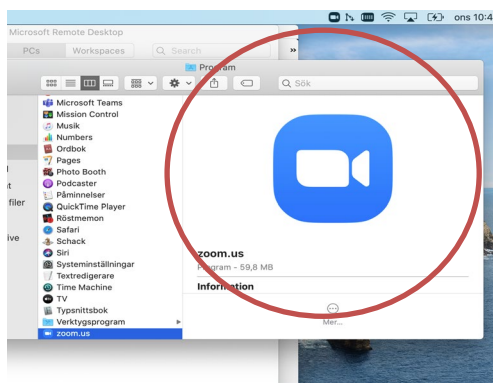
ons 10:4

Microsoft Remote Desktop

PCs

Workspaces

Search

Program

Sök

t

filer

ive

Microsoft Teams
Mission Control
Musik
Numbers
Ordbok
Pages
Photo Booth
Podcaster
Påminnelser
QuickTime Player
Röstmemon
Safari
Schack
Siri
Systeminställningar
Textredigerare
Time Machine
TV
Typsnittsbok
Verktygsprogram
zoom.us

zoom.us
Program - 59,8 MB

Information

Mer...